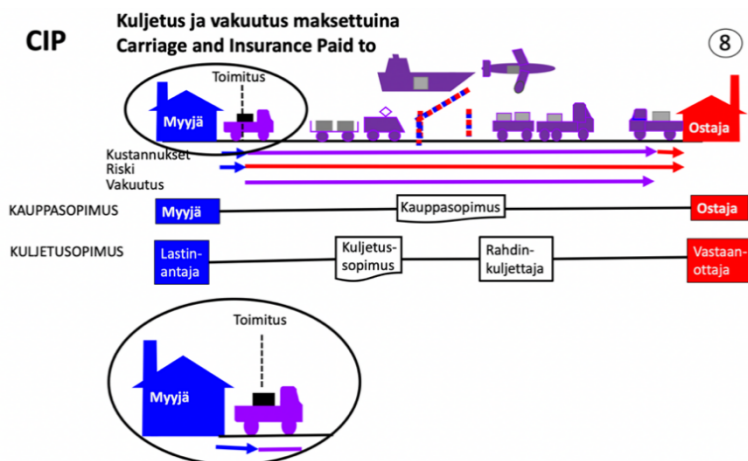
CIP

Kuljetus ja vakuutus maksettuina
Carriage and Insurance Paid to

8

Toimitus

Myyjä

Ostaja

Kustannukset
Riski
Vakuutus

KAUPPASOPIMUS

Myyjä

Kauppasopimus

Ostaja

KULJETUSOPIMUS

Lastinantaja

Kuljetussopimus

Rahdinkuljettaja

Vastaanottaja

Toimitus

Myyjä